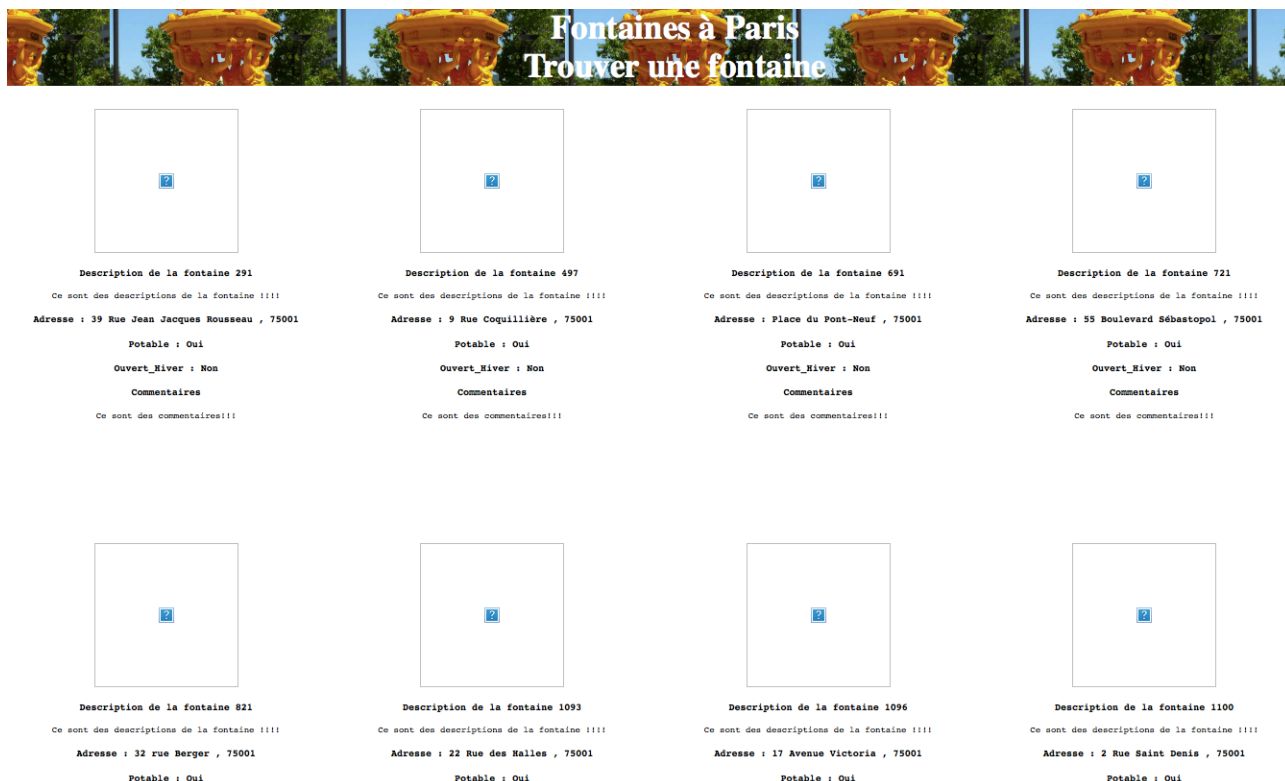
Fontaines à Paris
Trouver une fontaine

Description de la fontaine 291
Ce sont des descriptions de la fontaine !!!!
Adresse : 39 Rue Jean Jacques Rousseau , 75001
Potable : Oui
Ouvert_Hiver : Non
Commentaires
Ce sont des commentaires!!!

Description de la fontaine 497
Ce sont des descriptions de la fontaine !!!!
Adresse : 9 Rue Coquillière , 75001
Potable : Oui
Ouvert_Hiver : Non
Commentaires
Ce sont des commentaires!!!

Description de la fontaine 691
Ce sont des descriptions de la fontaine !!!!
Adresse : Place du Pont-Neuf , 75001
Potable : Oui
Ouvert_Hiver : Non
Commentaires
Ce sont des commentaires!!!

Description de la fontaine 721
Ce sont des descriptions de la fontaine !!!!
Adresse : 55 Boulevard Sébastopol , 75001
Potable : Oui
Ouvert_Hiver : Non
Commentaires
Ce sont des commentaires!!!

Description de la fontaine 821
Ce sont des descriptions de la fontaine !!!!
Adresse : 32 rue Berger , 75001
Potable : Oui

Description de la fontaine 1093
Ce sont des descriptions de la fontaine !!!!
Adresse : 22 Rue des Halles , 75001
Potable : Oui

Description de la fontaine 1096
Ce sont des descriptions de la fontaine !!!!
Adresse : 17 Avenue Victoria , 75001
Potable : Oui

Description de la fontaine 1100
Ce sont des descriptions de la fontaine !!!!
Adresse : 2 Rue Saint Denis , 75001
Potable : Oui